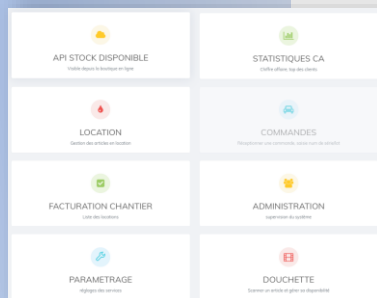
API STOCK DISPONIBLE
Visible depuis la boutique en ligne

STATISTIQUES CA
Chiffre affaire, top des clients

LOCATION
Gestion des articles en location

COMMANDES
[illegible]

FACTURATION CHANTIER
Liste des locations

ADMINISTRATION
supervision du système

PARAMETRAGE
réglages des services

DOUCHETTE
Scanner un article et gérer sa disponibilité